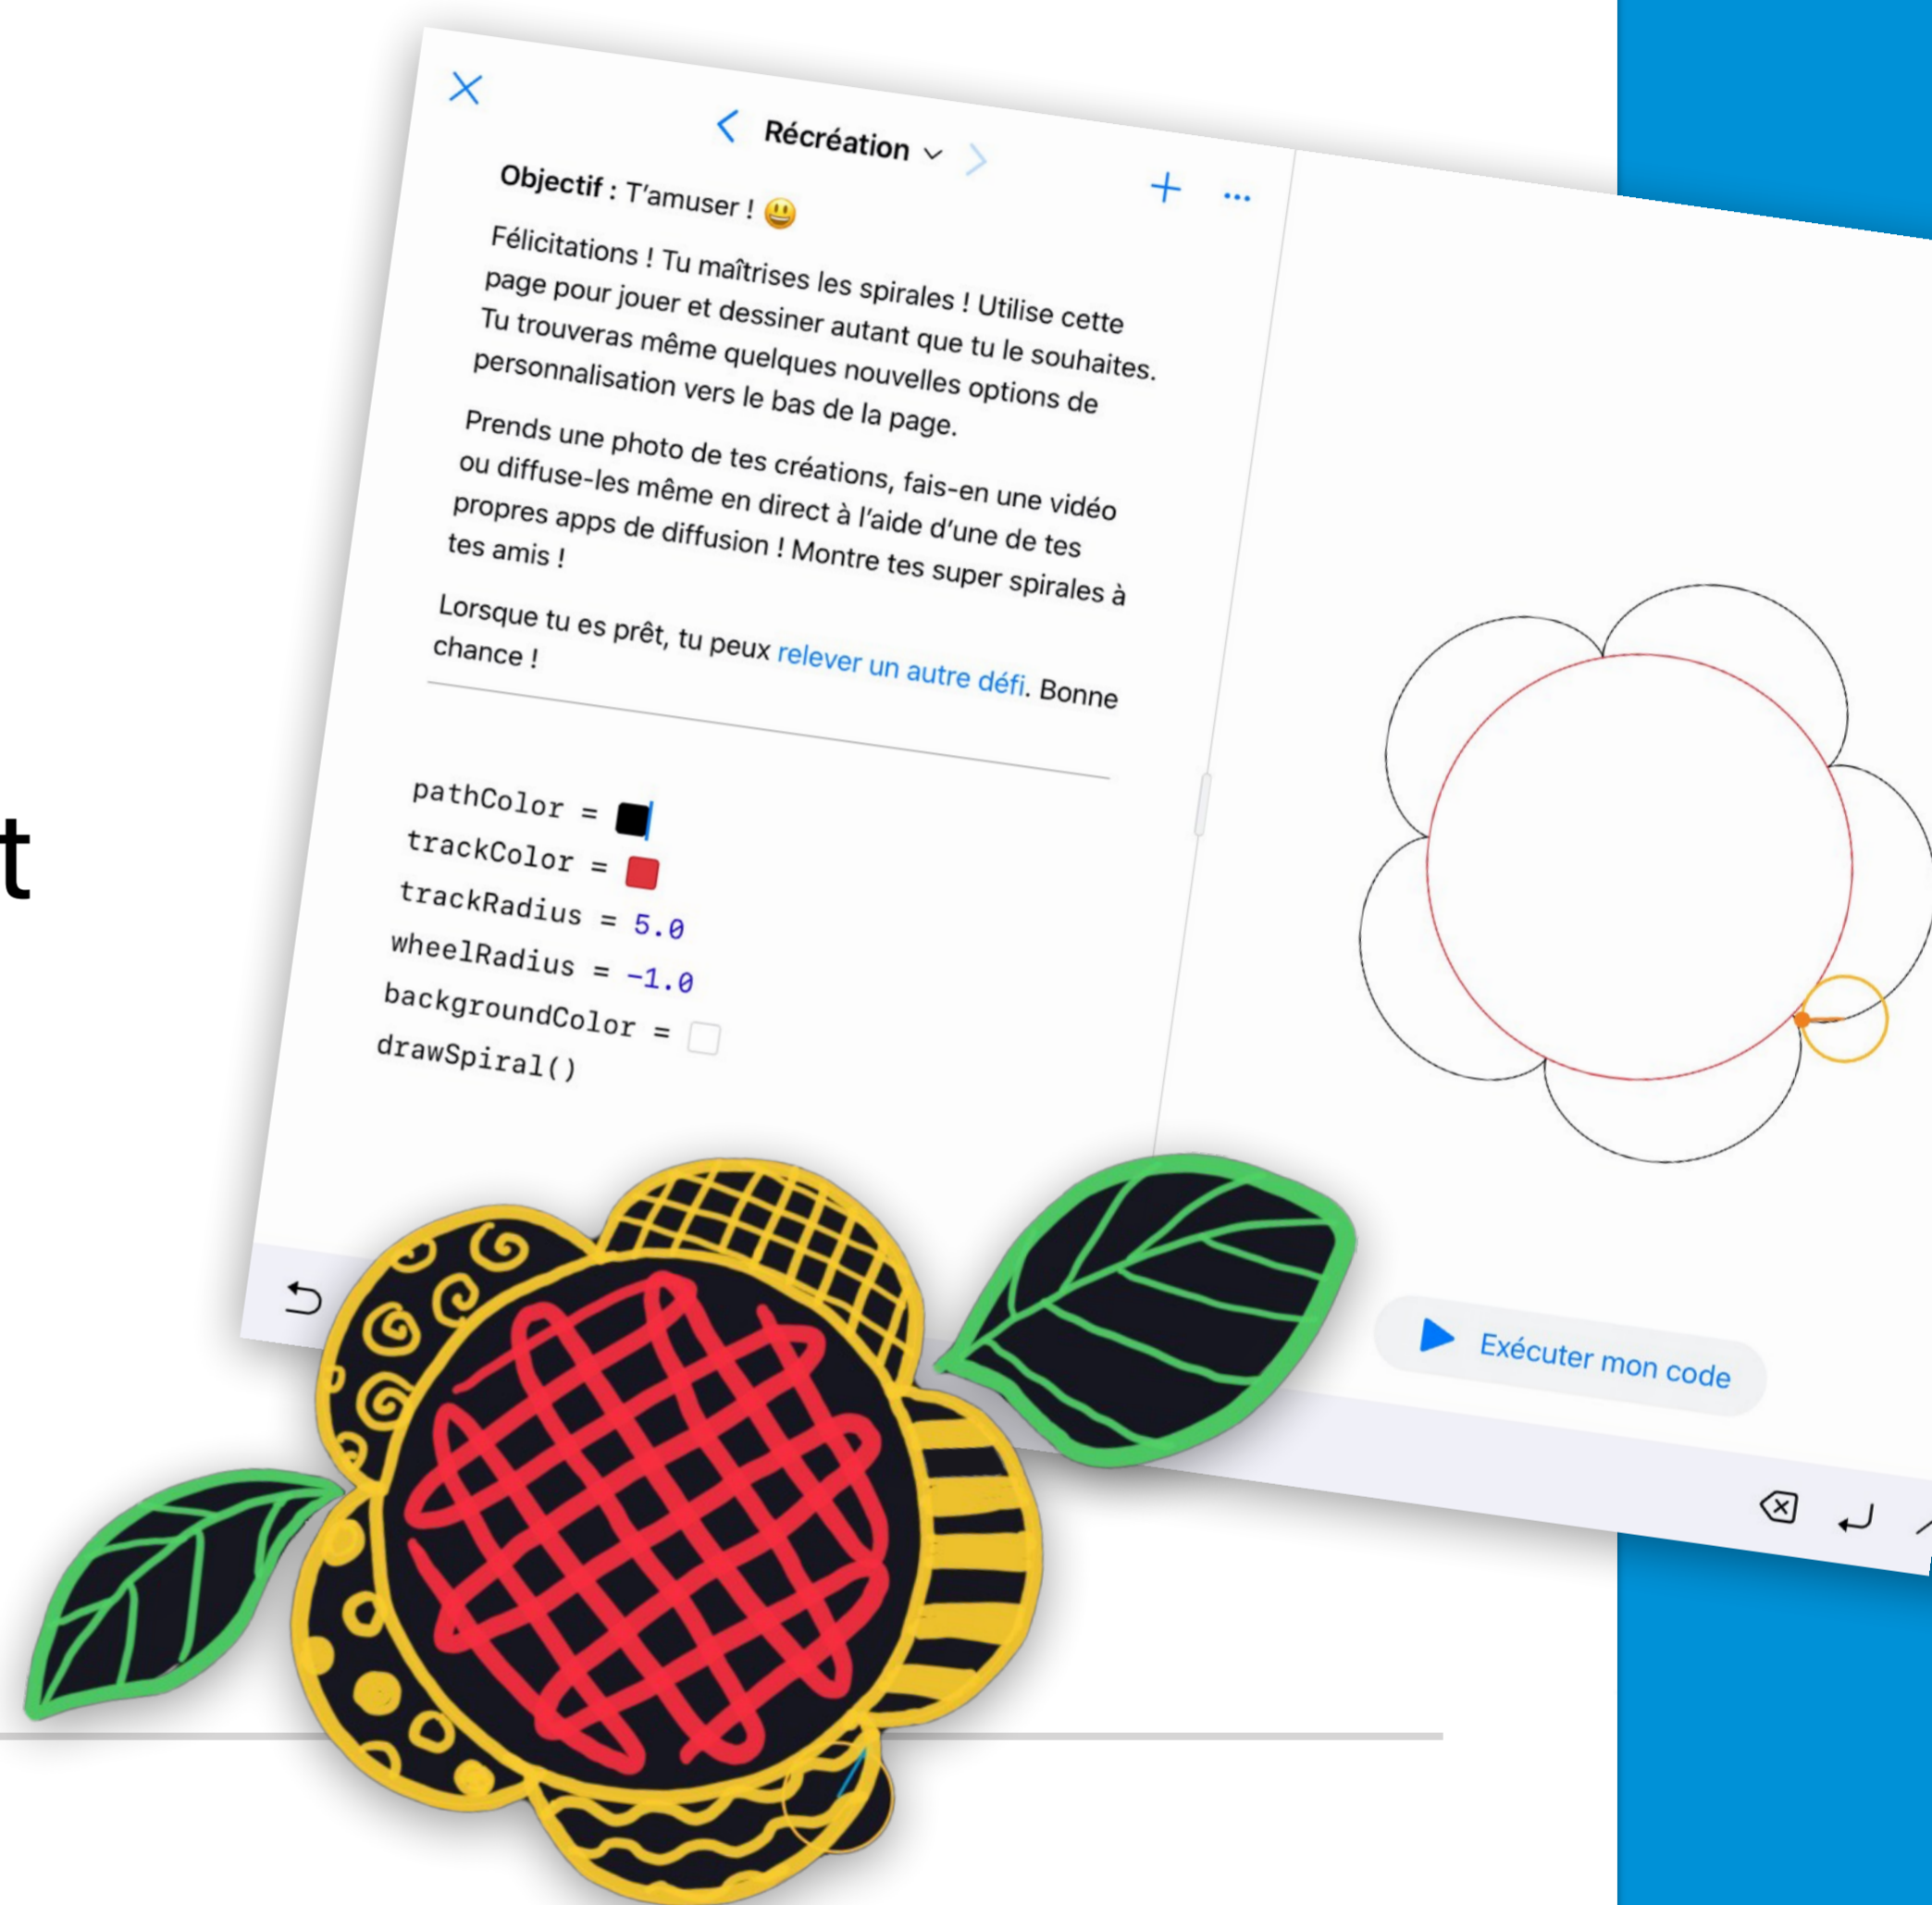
t

Récréation

Objectif : T'amuser ! 😃

Félicitations ! Tu maîtrises les spirales ! Utilise cette page pour jouer et dessiner autant que tu le souhaites. Tu trouveras même quelques nouvelles options de personnalisation vers le bas de la page.

Prends une photo de tes créations, fais-en une vidéo ou diffuse-les même en direct à l'aide d'une de tes propres apps de diffusion ! Montre tes super spirales à tes amis !

Lorsque tu es prêt, tu peux relever un autre défi. Bonne chance !

pathColor =
trackColor =
trackRadius = 5.0
wheelRadius = -1.0
backgroundColor =
drawSpiral()

Exécuter mon code